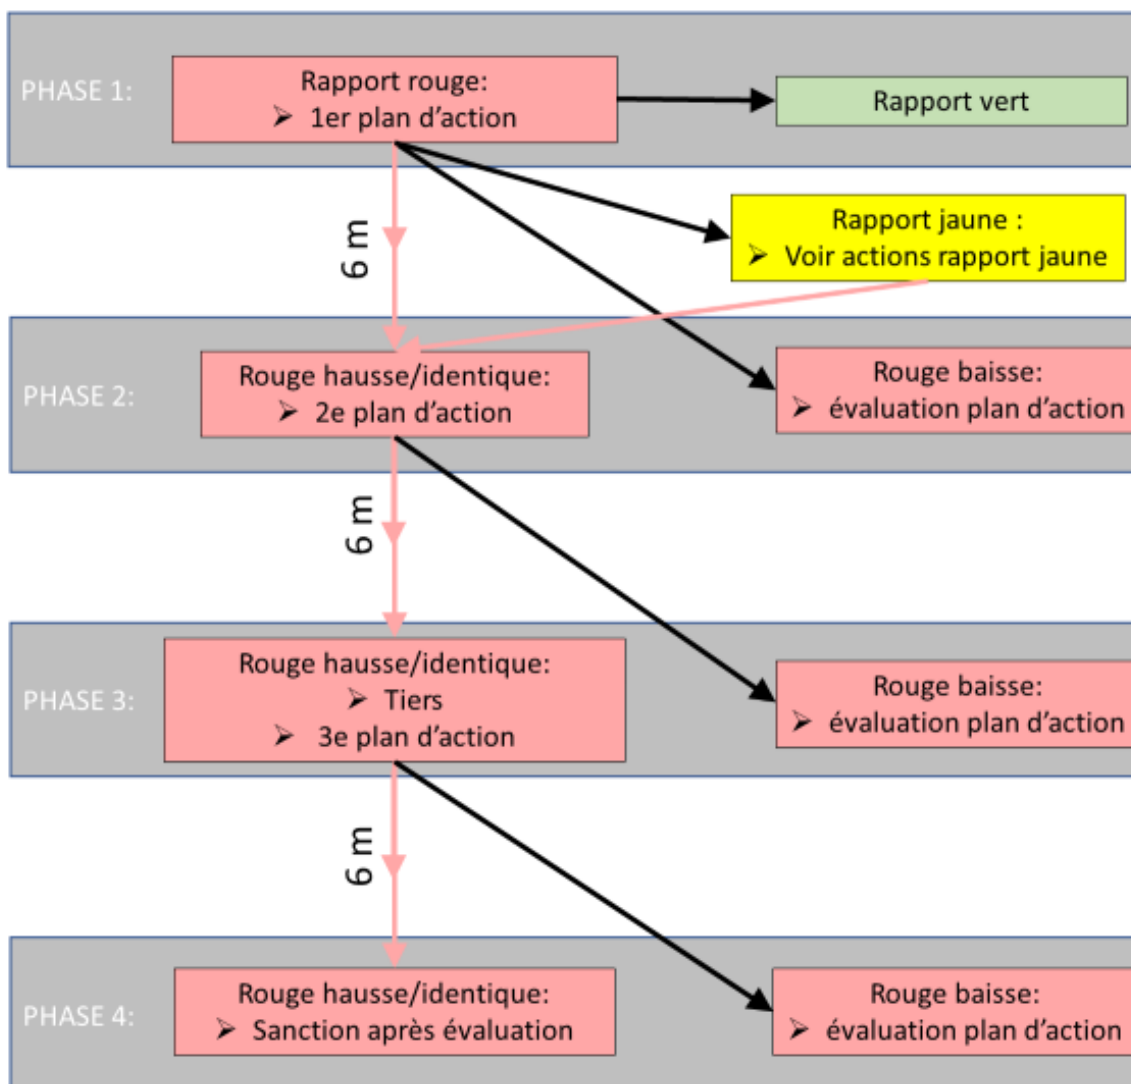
PHASE 1:

Rapport rouge:
➢ 1er plan d'action

Rapport vert

Rapport jaune :
➢ Voir actions rapport jaune

6 m

PHASE 2:

Rouge hausse/identique:
➢ 2e plan d'action

Rouge baisse:
➢ évaluation plan d'action

6 m

PHASE 3:

Rouge hausse/identique:
➢ Tiers
➢ 3e plan d'action

Rouge baisse:
➢ évaluation plan d'action

6 m

PHASE 4:

Rouge hausse/identique:
➢ Sanction après évaluation

Rouge baisse:
➢ évaluation plan d'action